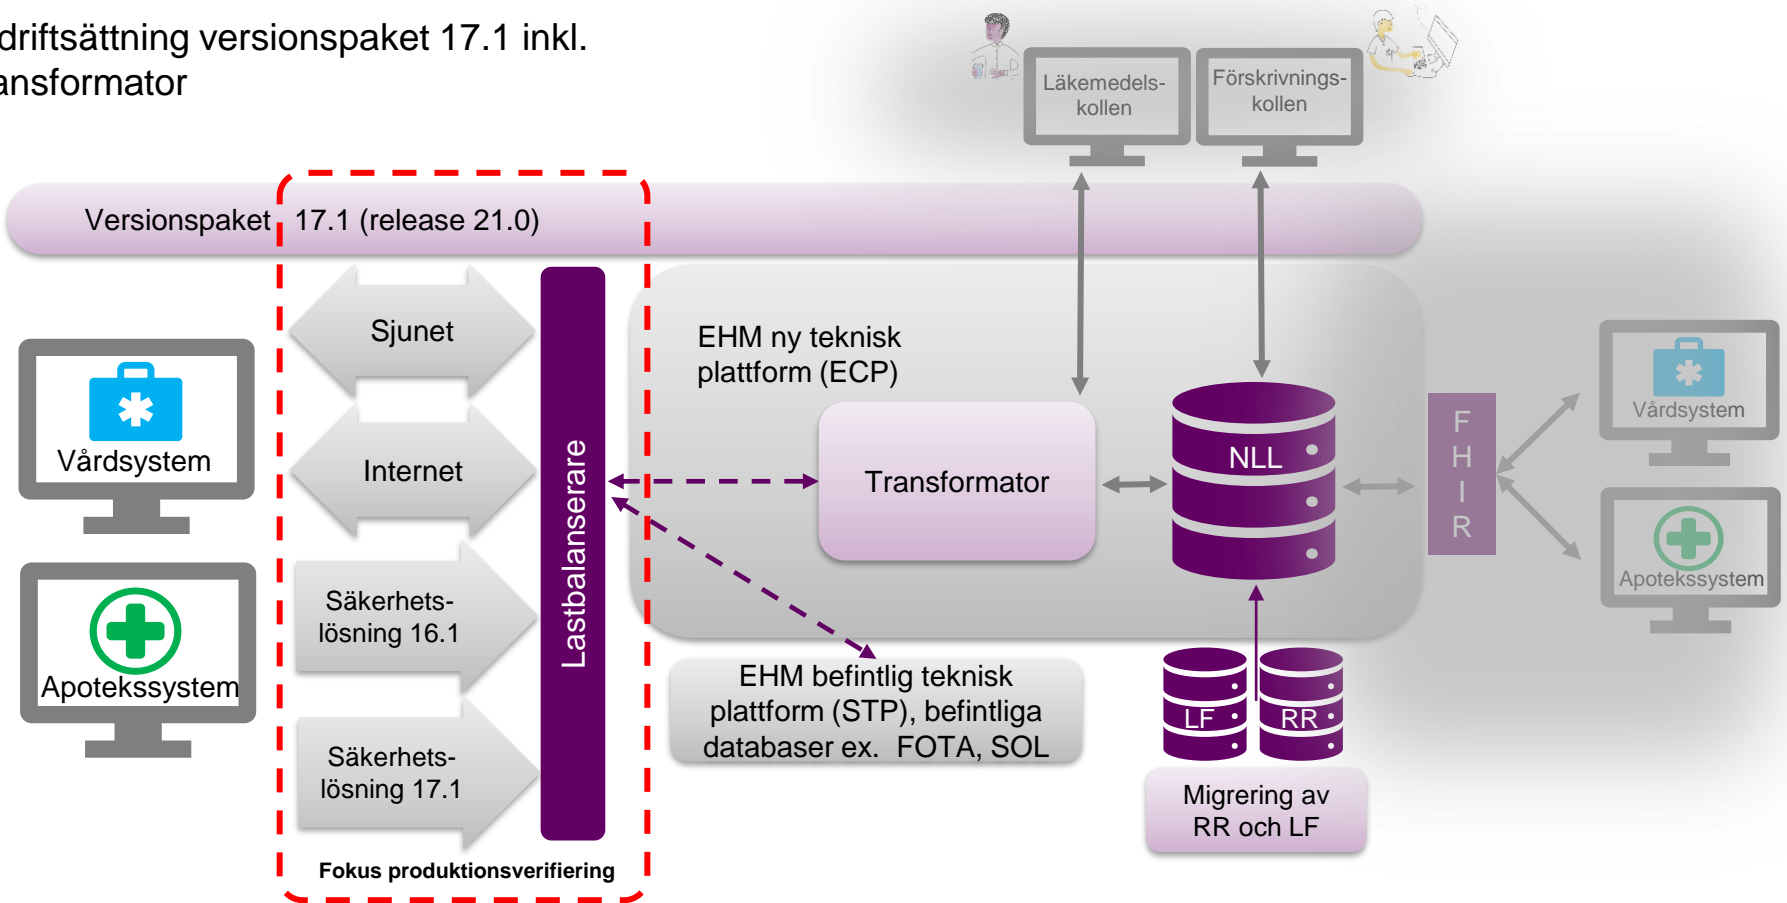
driftsättning versionspaket 17.1 inkl. ansformator

Läkemedelskollen

Förskrivningskollen

Versionspaket 17.1 (release 21.0)

Sjunet

Internet

Säkerhetslösning 16.1

Säkerhetslösning 17.1

Lastbalanserare

Fokus produktionsverifiering

Vårdsystem

Apotekssystem

EHM ny teknisk plattform (ECP)

Transformator

NLL

F H I R

Vårdsystem

Apotekssystem

EHM befintlig teknisk plattform (STP), befintliga databaser ex. FOTA, SOL

LF

RR

Migrering av RR och LF